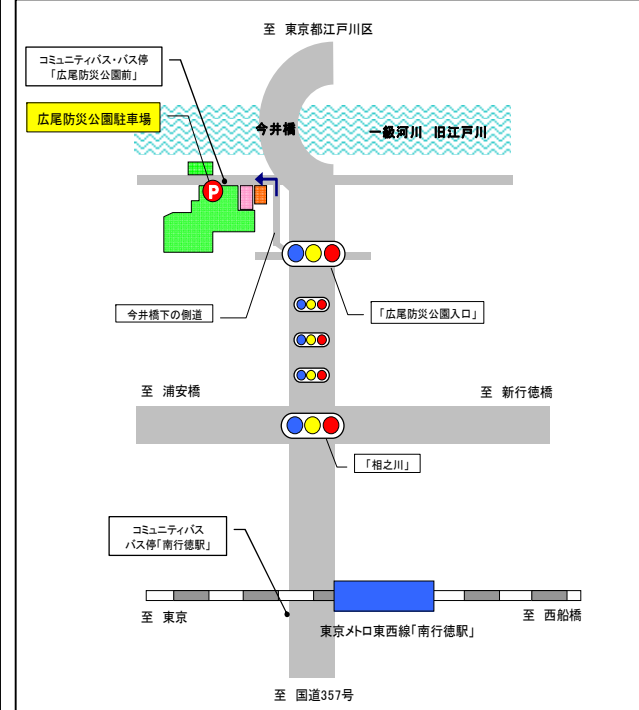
至　東京都江戸川区

コミュニティバス・バス停
「広尾防災公園前」

広尾防災公園駐車場

今井橋

一級河川　旧江戸川

P

今井橋下の側道

「広尾防災公園入口」

至　浦安橋

至　新行徳橋

「相之川」

コミュニティバス
バス停「南行徳駅」

至　東京

至　西船橋

東京メトロ東西線「南行徳駅」

至　国道357号